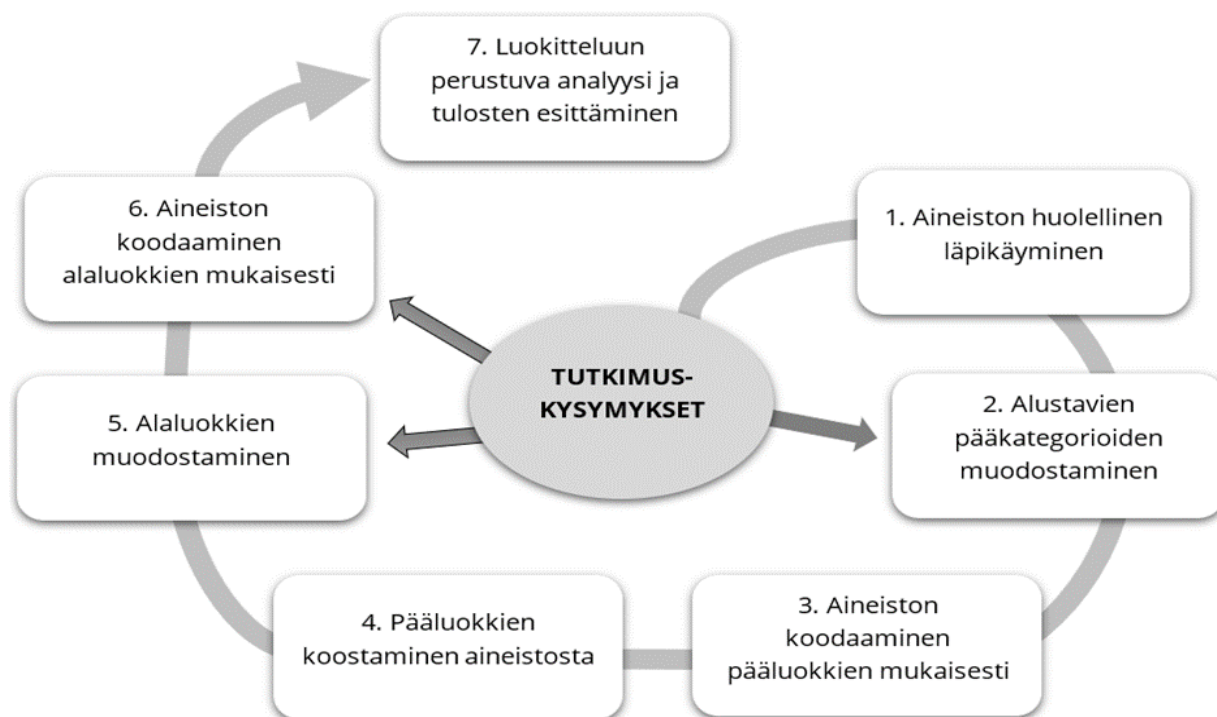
7. Luokitteluun perustuva analyysi ja tulosten esittäminen

6. Aineiston koodaaminen alaluokkien mukaisesti

1. Aineiston huolellinen läpikäyminen

TUTKIMUS-KYSYMYKSET

5. Alaluokkien muodostaminen

2. Alustavien pääkategorioiden muodostaminen

4. Pääluokkien koostaminen aineistosta

3. Aineiston koodaaminen pääluokkien mukaisesti